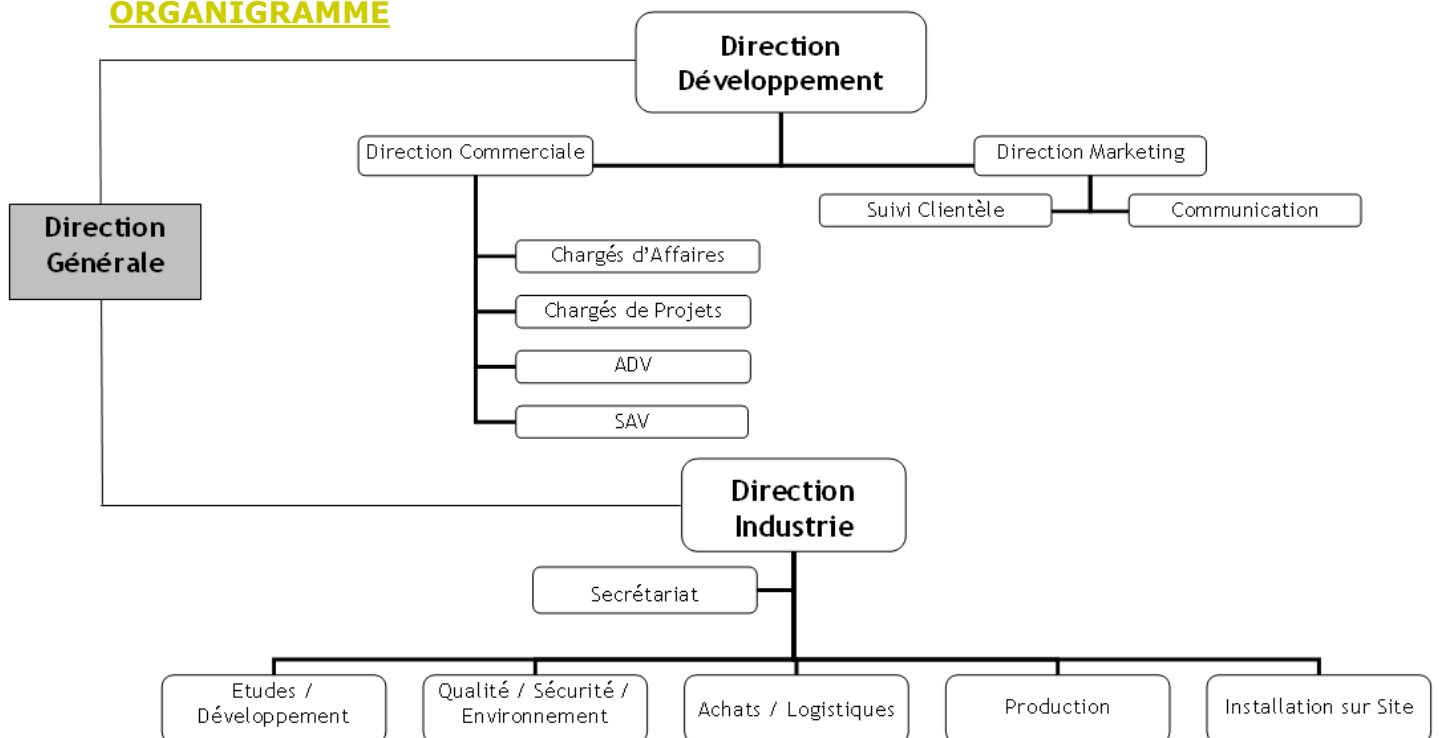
ORGANIGRAMME

Direction Développement

Direction Commerciale

Direction Marketing

Suivi Clientèle

Communication

Direction Générale

Chargés d'Affaires

Chargés de Projets

ADV

SAV

Direction Industrie

Secrétariat

Etudes / Développement

Qualité / Sécurité / Environnement

Achats / Logistiques

Production

Installation sur Site